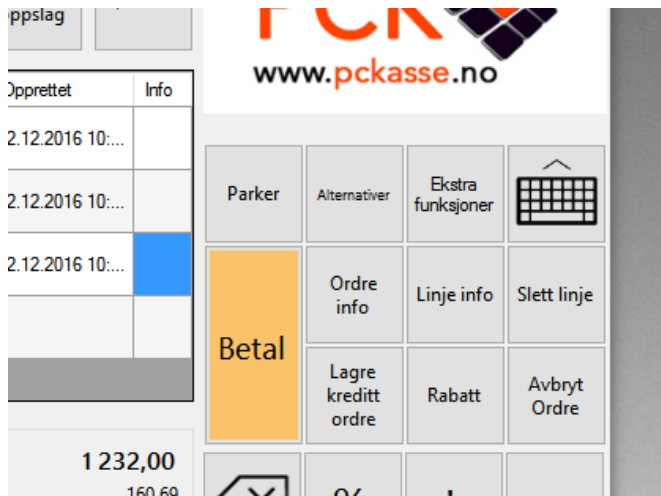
ppslag

PCK

www.pckasse.no

| Opprettet | Info |
|---|---|
| 2.12.2016 10:... | |
| 2.12.2016 10:... | |
| 2.12.2016 10:... | |
| | |

Parker

Alternativer

Ekstra funksjoner

Betal

Ordre info

Linje info

Slett linje

Lagre kreditt ordre

Rabatt

Avbryt Ordre

1 232,00

160,69

%